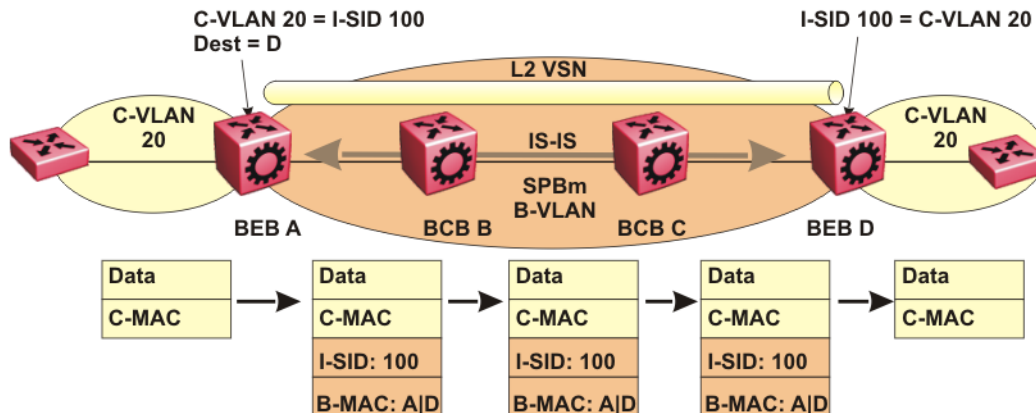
C-VLAN 20 = I-SID 100
Dest = D

I-SID 100 = C-VLAN 20

L2 VSN

C-VLAN 20

IS-IS

C-VLAN 20

SPBm
B-VLAN

BEB A

BCB B

BCB C

BEB D

| Data |
|---|
| C-MAC |

| Data |
|---|
| C-MAC |
| I-SID: 100 |
| B-MAC: A\|D |

| Data |
|---|
| C-MAC |
| I-SID: 100 |
| B-MAC: A\|D |

| Data |
|---|
| C-MAC |
| I-SID: 100 |
| B-MAC: A\|D |

| Data |
|---|
| C-MAC |